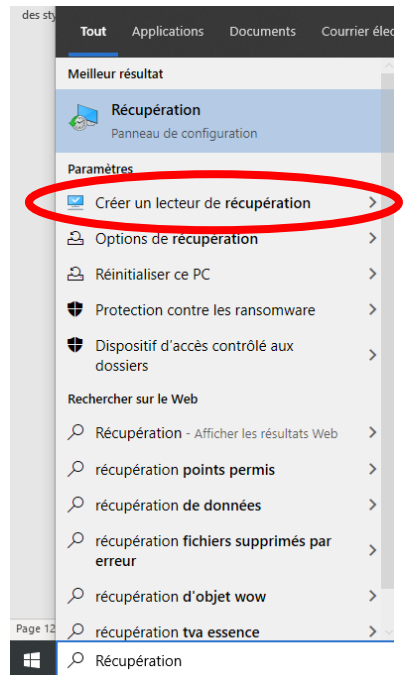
des sty

Tout Applications Documents Courrier élec

Meilleur résultat

Récupération
Panneau de configuration

Paramètres

Créer un lecteur de récupération

Options de récupération

Réinitialiser ce PC

Protection contre les ransomware

Dispositif d'accès contrôlé aux dossiers

Rechercher sur le Web

Récupération - Afficher les résultats Web

récupération points permis

récupération de données

récupération fichiers supprimés par erreur

récupération d'objet wow

récupération tva essence

Page 12

Récupération